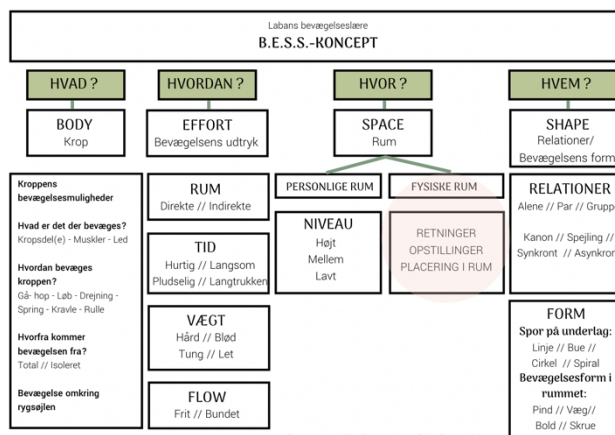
Labans bevægelseslære
B.E.S.S.-KONCEPT

HVAD ?
BODY
Krop

Kroppens bevægelsesmuligheder

Hvad er det der bevæges?
Kropsdel(e) - Muskler - Led

Hvordan bevæges kroppen?
Gå- hop - Løb - Drejning - Spring - Kravle - Rulle

Hvorfra kommer bevægelsen fra?
Total // Isoleret

Bevægelse omkring rygsøjlen

HVORDAN ?
EFFORT
Bevægelsens udtryk

RUM
Direkte // Indirekte

TID
Hurtig // Langsom
Pludselig // Langtrukken

VÆGT
Hård // Blød
Tung // Let

FLOW
Frit // Bundet

HVOR ?
SPACE
Rum

PERSONLIGE RUM

NIVEAU
Højt
Mellem
Lavt

FYSISKE RUM

RETNINGER
OPSTILLINGER
PLACERING I RUM

HVEM ?
SHAPE
Relationer/
Bevægelsens form

RELATIONER
Alene // Par // Grupp

Kanon // Spejling //
Synkront // Asynkro

FORM
Spor på underlag:
Linje // Bue //
Cirkel // Spiral
Bevægelsesform i rummet:
Pind // Væg//
Bold // Skrue